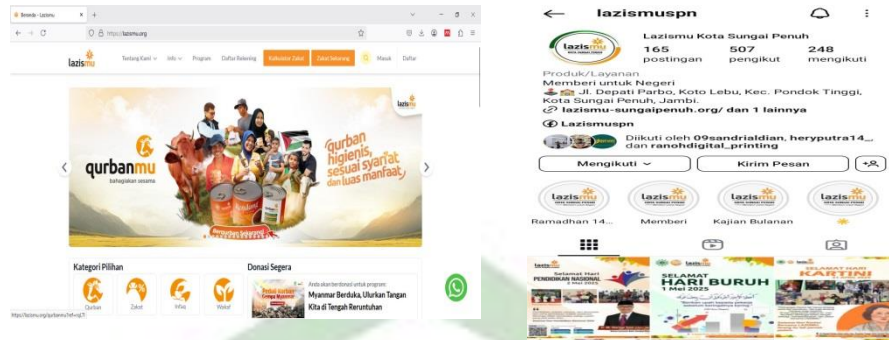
Beranda - Lazismu
https://lazismu.org
lazismu
Tentang Kami
Info
Program
Daftar Rekening
Kalkulator Zakat
Zakat Sekarang
Masuk
Daftar
lazismu
qurbanmu
bahagiakan sesama
qurban higienis, sesuai syari'at dan luas manfaat
Kategori Pilihan
Qurban
Zakat
Infaq
Wakaf
Donasi Segera
Anda akan berdonasi untuk program:
Myanmar Berduka, Ulurkan Tangan Kita di Tengah Reruntuhan
https://lazismu.org/qurbanmu?ref=sp3

lazismuspn
lazismu
Lazismu Kota Sungai Penuh
165 postingan
507 pengikut
248 mengikuti
Produk/Layanan
Memberi untuk Negeri
Jl. Depati Parbo, Koto Lebu, Kec. Pondok Tinggi, Kota Sungai Penuh, Jambi.
lazismu-sungaipenuh.org/ dan 1 lainnya
Lazismuspn
Diikuti oleh 09sandrialdian, heryputra14_ dan ranohdigital_printing
Mengikuti
Kirim Pesan
Ramadhan 14...
Memberi
Kajian Bulanan
Selamat Hari Pendidikan Nasional
Selamat Hari Buruh 1 Mei 2025
Selamat Hari Kartini